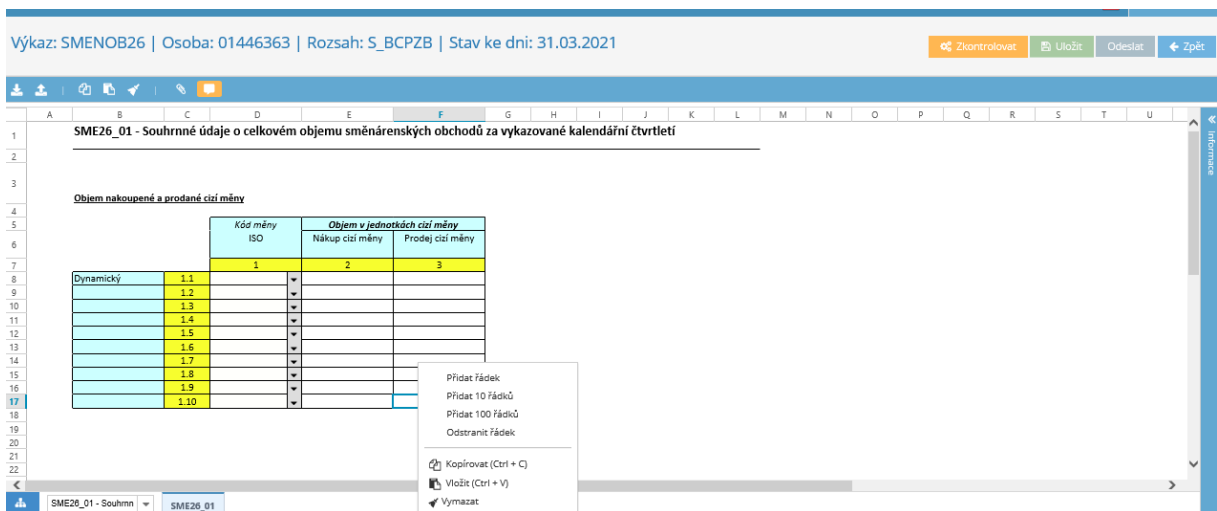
Výkaz: SMENOB26 | Osoba: 01446363 | Rozsah: S_BCPZB | Stav ke dni: 31.03.2021

Zkontrolovat | Uložit | Odeslat | Zpět

Informace

| | A | B | C | D | E | F | G | H | I | J | K | L | M | N | O | P | Q | R | S | T | U |
|---|---|---|---|---|---|---|---|---|---|---|---|---|---|---|---|---|---|---|---|---|---|

1 SME26_01 - Souhrnné údaje o celkovém objemu směnárenských obchodů za vykazované kalendářní čtvrtletí

3 Objem nakoupené a prodané cizí měny

| | | Kód měny ISO | Objem v jednotkách cizí měny Nákup cizí měny | Prodej cizí měny |
|---|---|---|---|---|
| | | 1 | 2 | 3 |
| Dynamický | 1.1 | | | |
| | 1.2 | | | |
| | 1.3 | | | |
| | 1.4 | | | |
| | 1.5 | | | |
| | 1.6 | | | |
| | 1.7 | | | |
| | 1.8 | | | |
| | 1.9 | | | |
| | 1.10 | | | |

Přidat řádek
Přidat 10 řádků
Přidat 100 řádků
Odstranit řádek
Kopírovat (Ctrl + C)
Vložit (Ctrl + V)
Vymazat

SME26_01 - Souhrnn | SME26_01